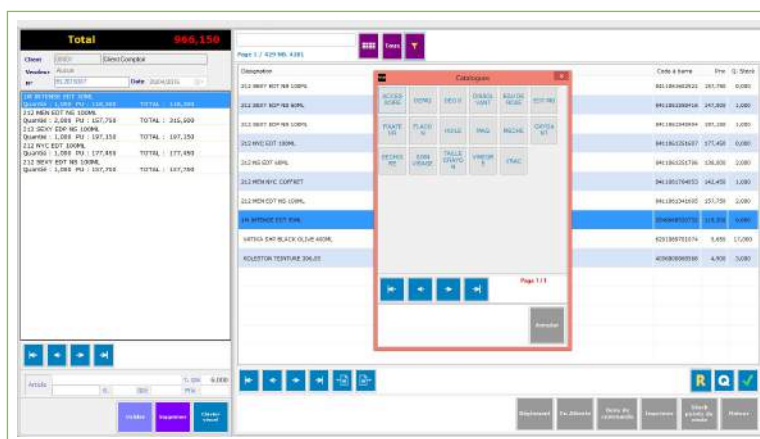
Total 966,150

Client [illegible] DirectComptoir
Vendeur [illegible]
N° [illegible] Date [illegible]

1M INTENSE EDT 30ML
Quantité : 1,000 PU : 116,000 TOTAL : 116,000
212 MEN EDT NS 100ML
Quantité : 2,000 PU : 157,750 TOTAL : 315,500
212 SEXY EDP NS 100ML
Quantité : 1,000 PU : 197,150 TOTAL : 197,150
212 NYC EDT 100ML
Quantité : 1,000 PU : 177,450 TOTAL : 177,450
212 SEXY EDT NS 100ML
Quantité : 1,000 PU : 157,750 TOTAL : 157,750

Article
Valider Imprimer Clavier visuel

Page 1 / 429 Nb. 4281
Tous

Désignation | Code à barre | Prix | Q. Stock
212 SEXY EDT NS 100ML | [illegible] | 157,750 | 0,000
212 SEXY EDP NS 60ML | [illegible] | 147,000 | 1,000
212 SEXY EDP NS 100ML | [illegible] | 197,150 | 1,000
212 NYC EDT 100ML | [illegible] | 177,450 | 0,000
212 NS EDT 60ML | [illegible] | 136,000 | 2,000
212 MEN NYC COFFRET | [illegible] | 142,450 | 1,000
212 MEN EDT NS 100ML | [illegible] | 157,750 | 2,000
1M INTENSE EDT 30ML | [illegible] | 116,000 | 0,000
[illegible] BLACK OLIVE 400ML | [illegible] | 5,650 | 17,000
KOLESTON TEINTURE 306.03 | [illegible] | 4,900 | 3,000

Catalogues
ACCESSOIRE DEPIL DEO H DISSOLVANT EAU DE NEAU EDT MI
FIXATEUR FLACON HUILE MAQ MECHE OXYDANT
SECHOIR SOIN VISAGE TALLE CRAYON VERNIS VRAC
Page 1/1
Annuler

Déplacement En Attente Bons de commande Imprimer Stock points de vente Retour